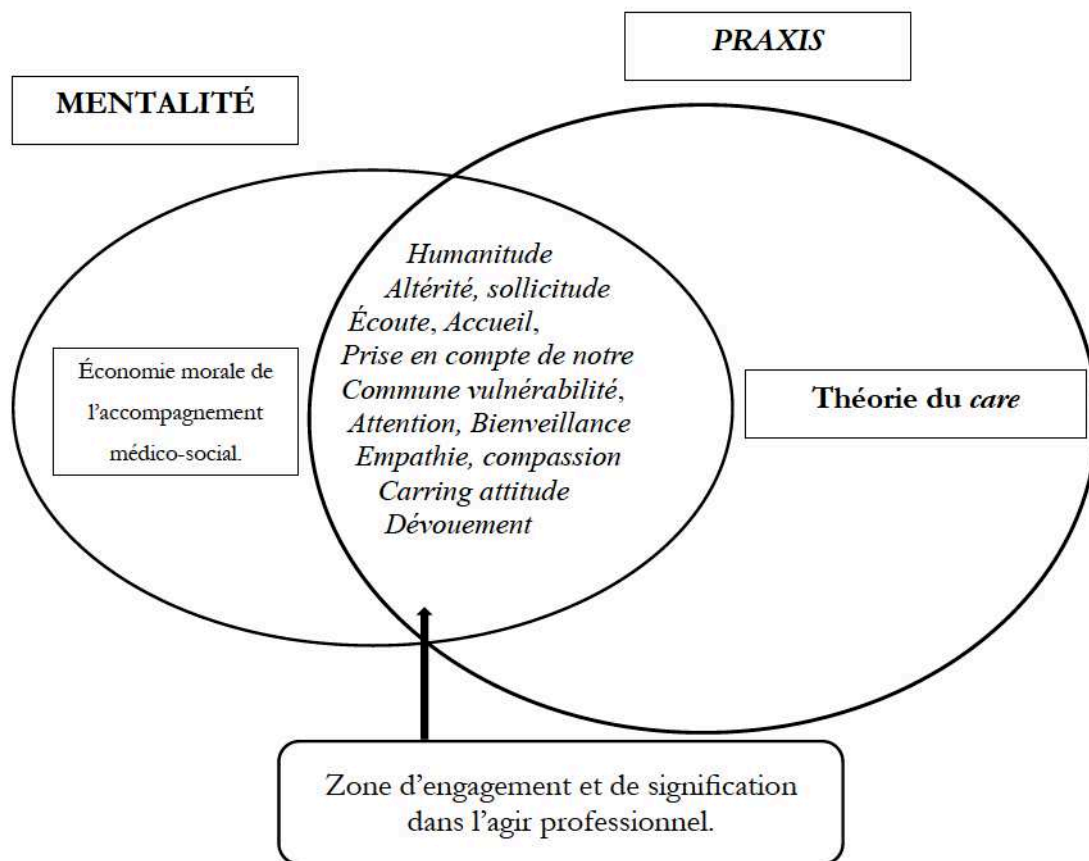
PRAXIS

MENTALITÉ

Humanitude
Altérité, sollicitude
Écoute, Accueil,
Prise en compte de notre
Commune vulnérabilité,
Attention, Bienveillance
Empathie, compassion
Carring attitude
Dévouement

Économie morale de l'accompagnement médico-social.

Théorie du care

Zone d'engagement et de signification dans l'agir professionnel.